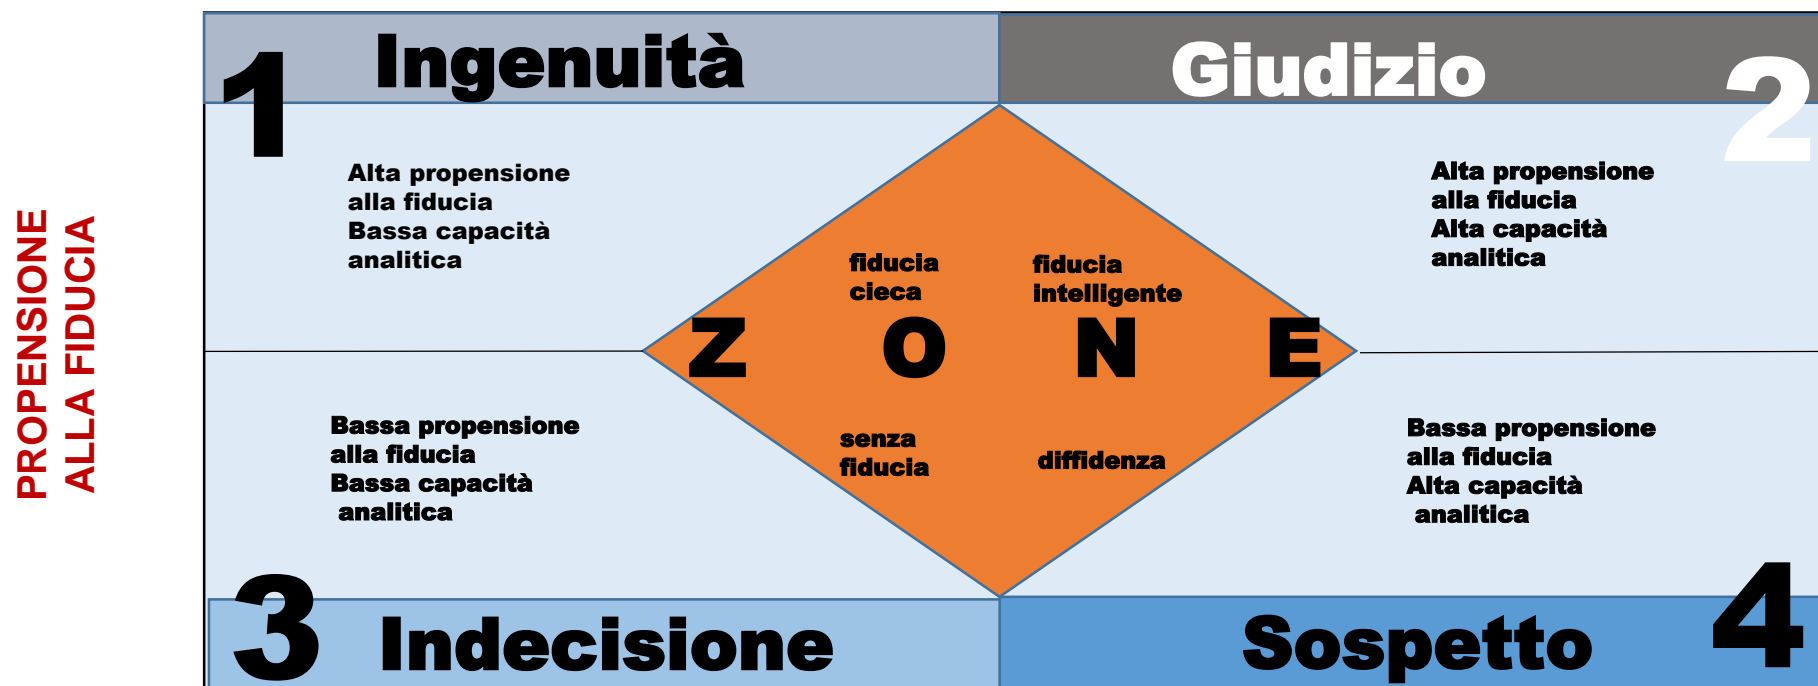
PROPENSIONE ALLA FIDUCIA

1 Ingenuità

Giudizio 2

Alta propensione alla fiducia Bassa capacità analitica

fiducia cieca

fiducia intelligente

Alta propensione alla fiducia Alta capacità analitica

Z O N E

Bassa propensione alla fiducia Bassa capacità analitica

senza fiducia

diffidenza

Bassa propensione alla fiducia Alta capacità analitica

3 Indecisione

Sospetto 4